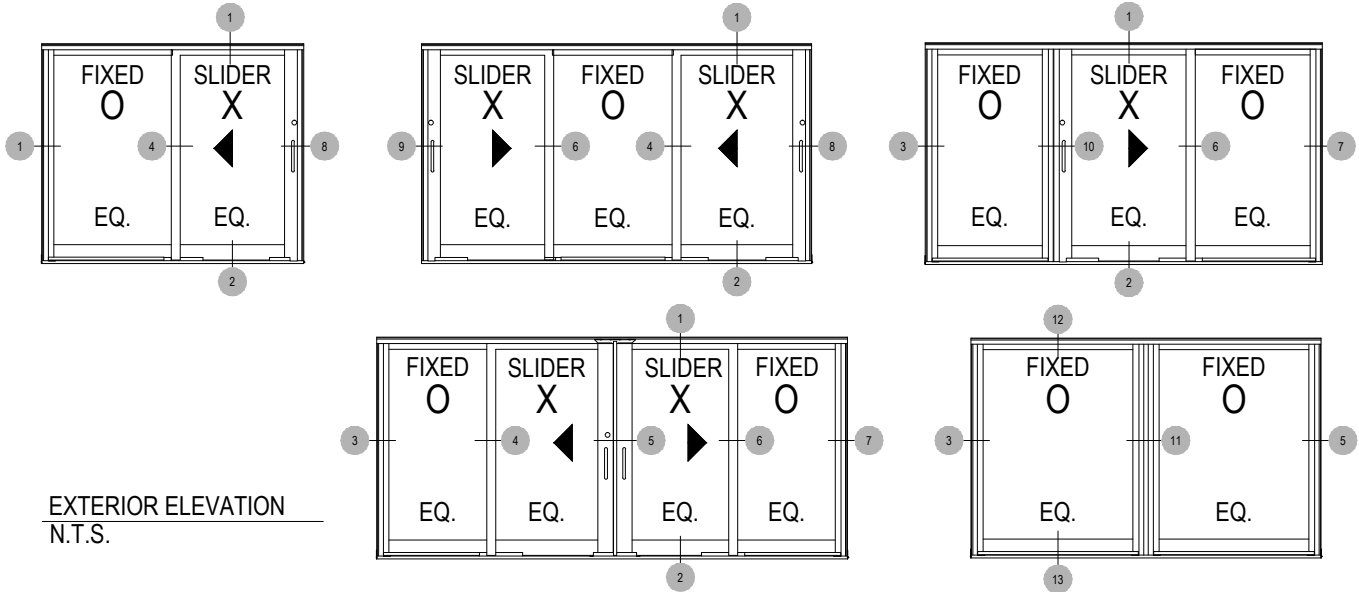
1
FIXED
O
SLIDER
X
1
4
8
EQ.
EQ.
2

1
SLIDER
X
FIXED
O
SLIDER
X
9
6
4
8
EQ.
EQ.
EQ.
2

1
FIXED
O
SLIDER
X
FIXED
O
3
10
6
7
EQ.
EQ.
EQ.
2

1
FIXED
O
SLIDER
X
SLIDER
X
FIXED
O
3
4
5
6
7
EQ.
EQ.
EQ.
EQ.
2

12
FIXED
O
FIXED
O
3
11
5
EQ.
EQ.
13

EXTERIOR ELEVATION
N.T.S.